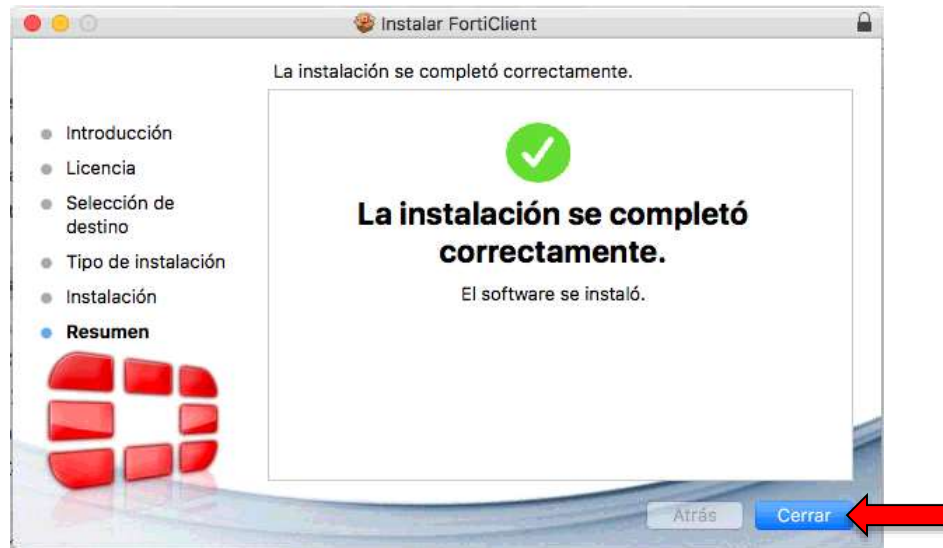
Instalar FortiClient

La instalación se completó correctamente.

Introducción
Licencia
Selección de destino
Tipo de instalación
Instalación
Resumen

La instalación se completó correctamente.

El software se instaló.

Atrás
Cerrar